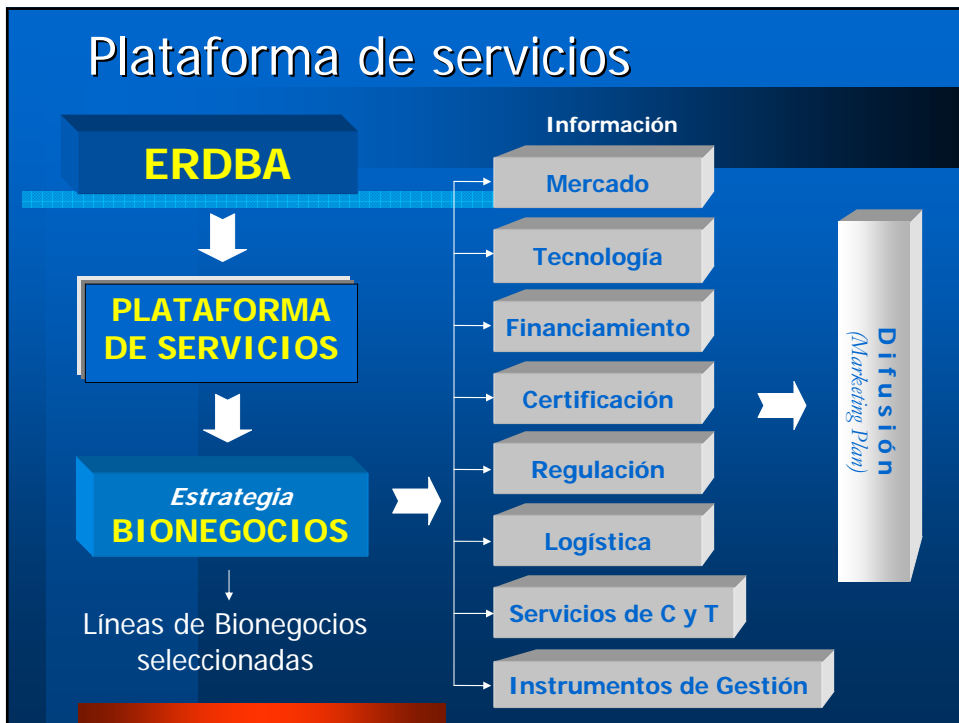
Plataforma de servicios

ERDBA

PLATAFORMA DE SERVICIOS

Estrategia
BIONEGOCIOS

Líneas de Bionegocios seleccionadas

Información

Mercado

Tecnología

Financiamiento

Certificación

Regulación

Logística

Servicios de C y T

Instrumentos de Gestión

Difusión
(Marketing Plan)